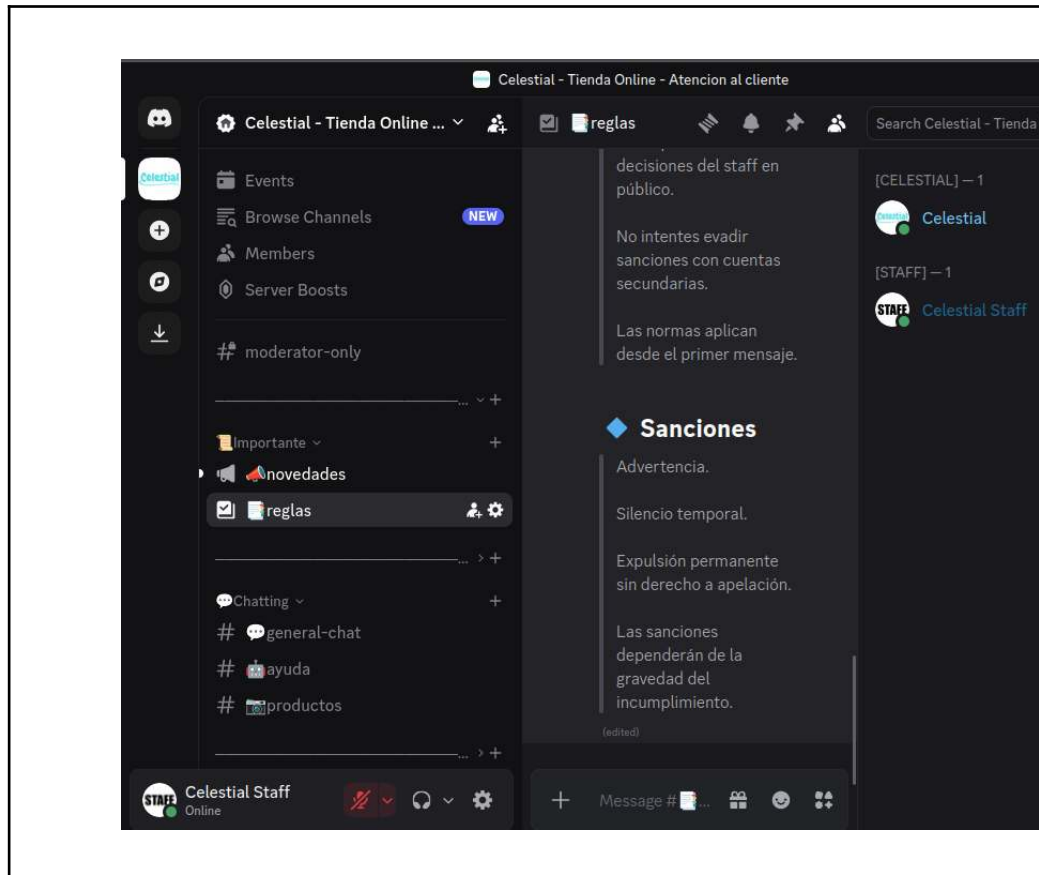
Celestial - Tienda Online - Atencion al cliente

Celestial

Celestial - Tienda Online ...

Events

Browse Channels NEW

Members

Server Boosts

moderator-only

Importante

novedades

reglas

Chatting

general-chat

ayuda

productos

Celestial Staff
Online

reglas

Search Celestial - Tienda

decisiones del staff en público.

No intentes evadir sanciones con cuentas secundarias.

Las normas aplican desde el primer mensaje.

Sanciones

Advertencia.

Silencio temporal.

Expulsión permanente sin derecho a apelación.

Las sanciones dependerán de la gravedad del incumplimiento.

(edited)

Message #...

[CELESTIAL] — 1

Celestial

[STAFF] — 1

Celestial Staff